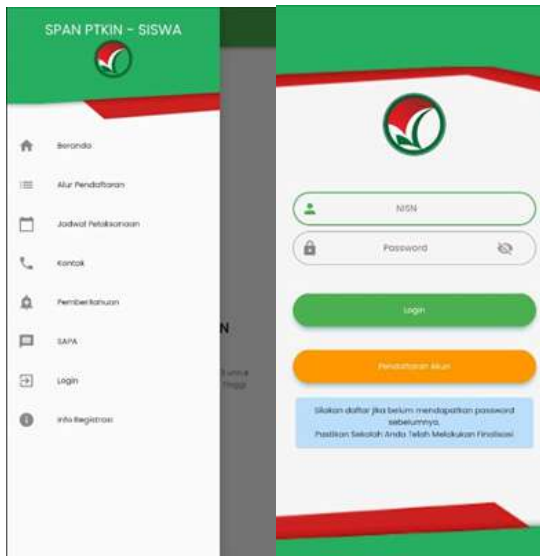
SPAN PTKIN - SISWA

Beranda

Alur Pendaftaran

Jadwal Pelaksanaan

Kontak

Pemberitahuan

SAPA

Login

Info Registrasi

N

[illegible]

NISN

Password

Login

Pendaftaran Akun

Silakan daftar jika belum mendapatkan password sebelumnya.
Pastikan Sekolah Anda Telah Melakukan Finalisasi